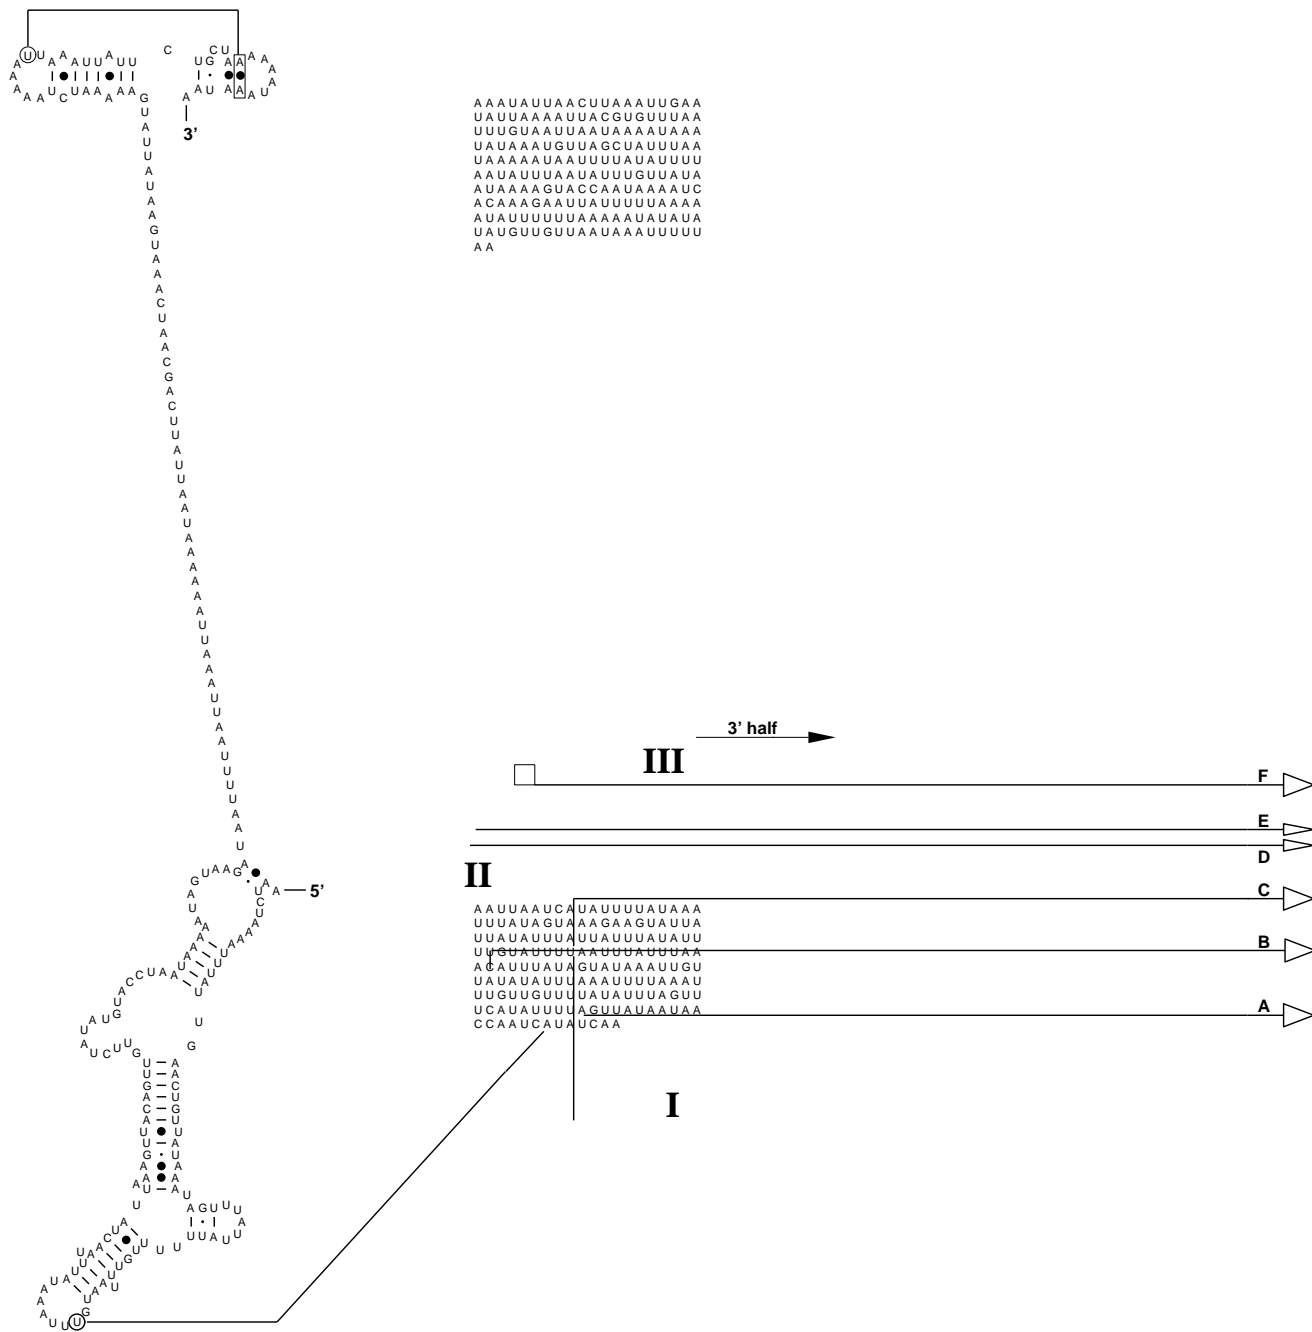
3'

AAAUAUUAACUUAAAUUGAA
UAUUAAAAUUACGUGUUUAA
UUUGUAAUUAAUAAAAUAAA
UAUAAAUGUUAGCUAUUUAA
UAAAAAUAAUUUUAUAUUUU
AAUAUUUAAUAUUUGUUAUA
AUAAAAGUACCAAUAAAAUC
ACAAAGAAUUAUUUUUAAAA
AUAUUUUUUAAAAAUAUAUA
UAUGUUGUUAAUAAAUUUUU
AA

3' half

III

F

E

D

II

C

B

A

5'

AAUUAAUCAUAUUUUAUAAA
UUUAUAGUAAAGAAGUAUUA
UUAUAUUUAUUAUUUAUAUU
UUGUAUUUUAAUUUAUUUAA
ACAUUUAUAGUAUAAAUUGU
UAUAUAUUUAAAUUUAAAU
UUGUUGUUUUAUAUUUAGUU
UCAUAUUUUAGUUAUAAUAA
CCAAUCAUAUCAA

I